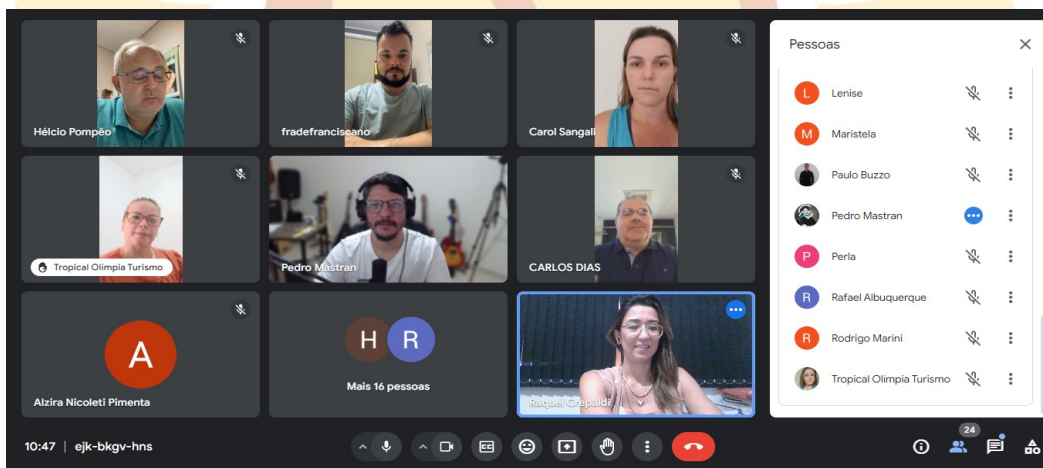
Hélcio Pompêo

fradefranciscano

Carol Sangali

Tropical Olimpia Turismo

Pedro Mastran

CARLOS DIAS

A

Alzira Nicoleti Pimenta

H R

Mais 16 pessoas

Raquel Crepaldi

Pessoas

L Lenise

M Maristela

Paulo Buzzo

Pedro Mastran

P Perla

R Rafael Albuquerque

R Rodrigo Marini

Tropical Olimpia Turismo

10:47 | ejk-bkgv-hns

24